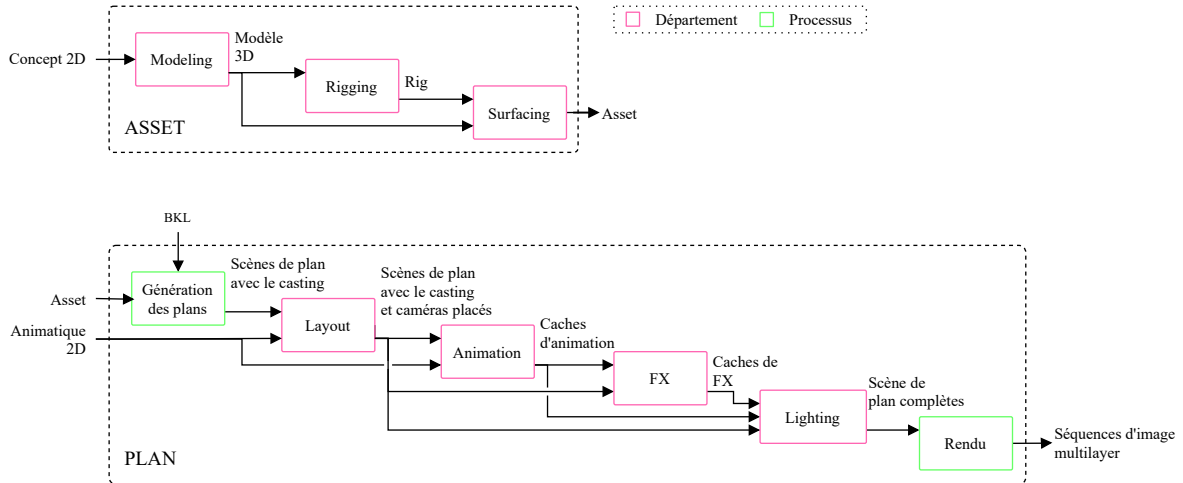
Département
Processus

Concept 2D
Modeling
Modèle 3D
Rigging
Rig
Surfacing
Asset
ASSET

BKL
Asset
Génération des plans
Scènes de plan avec le casting
Animatique 2D
Layout
Scènes de plan avec le casting et caméras placés
Animation
Caches d'animation
FX
Caches de FX
Lighting
Scène de plan complètes
Rendu
Séquences d'image multilayer
PLAN